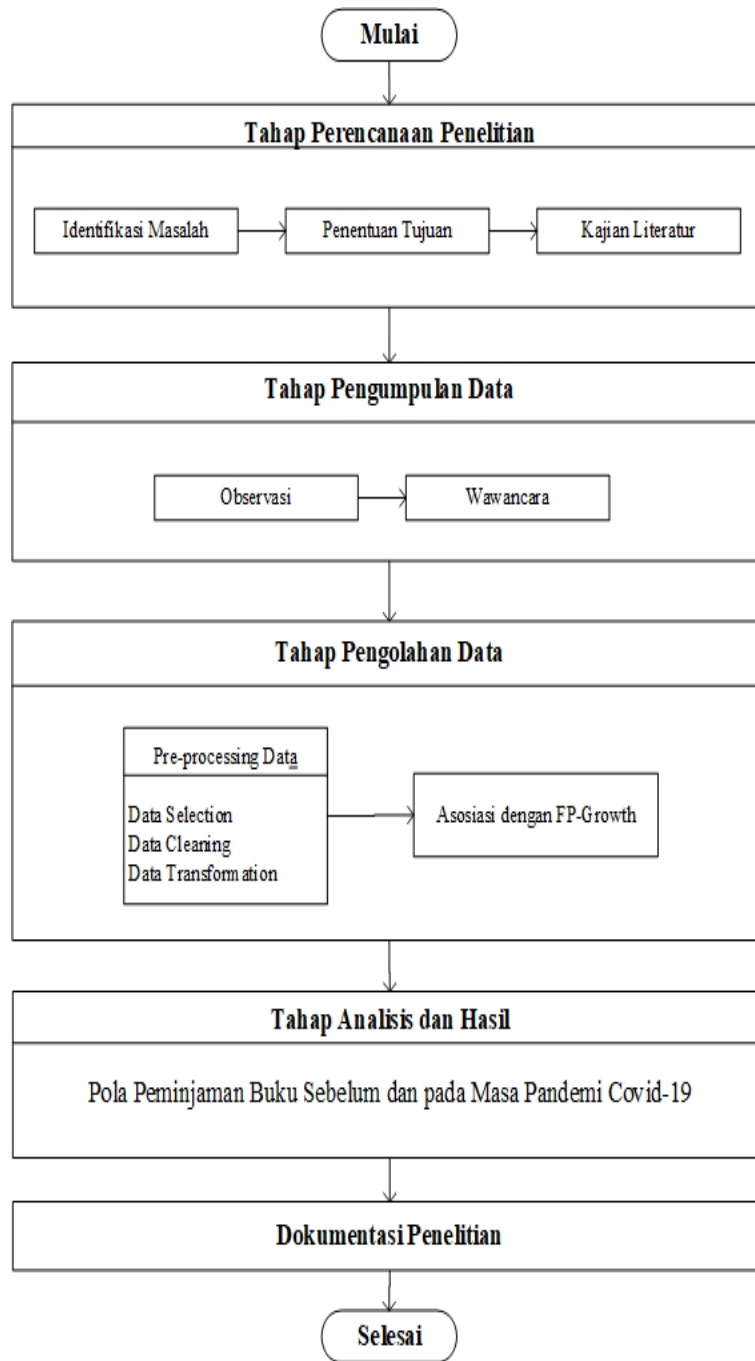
Mulai

Tahap Perencanaan Penelitian

Identifikasi Masalah

Penentuan Tujuan

Kajian Literatur

Tahap Pengumpulan Data

Observasi

Wawancara

Tahap Pengolahan Data

Pre-processing Data

Data Selection
Data Cleaning
Data Transformation

Asosiasi dengan FP-Growth

Tahap Analisis dan Hasil

Pola Peminjaman Buku Sebelum dan pada Masa Pandemi Covid-19

Dokumentasi Penelitian

Selesai